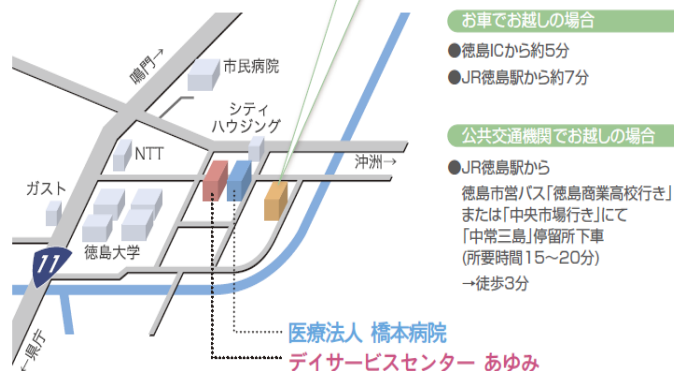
鳴門→

市民病院

シティ
ハウジング

NTT

沖洲→

ガスト

徳島大学

11

←県庁

医療法人 橋本病院

デイサービスセンター あゆみ

お車でお越しの場合

●徳島ICから約5分

●JR徳島駅から約7分

公共交通機関でお越しの場合

●JR徳島駅から

徳島市営バス「徳島商業高校行き」
または「中央市場行き」にて
「中常三島」停留所下車
(所要時間15～20分)

→徒歩3分